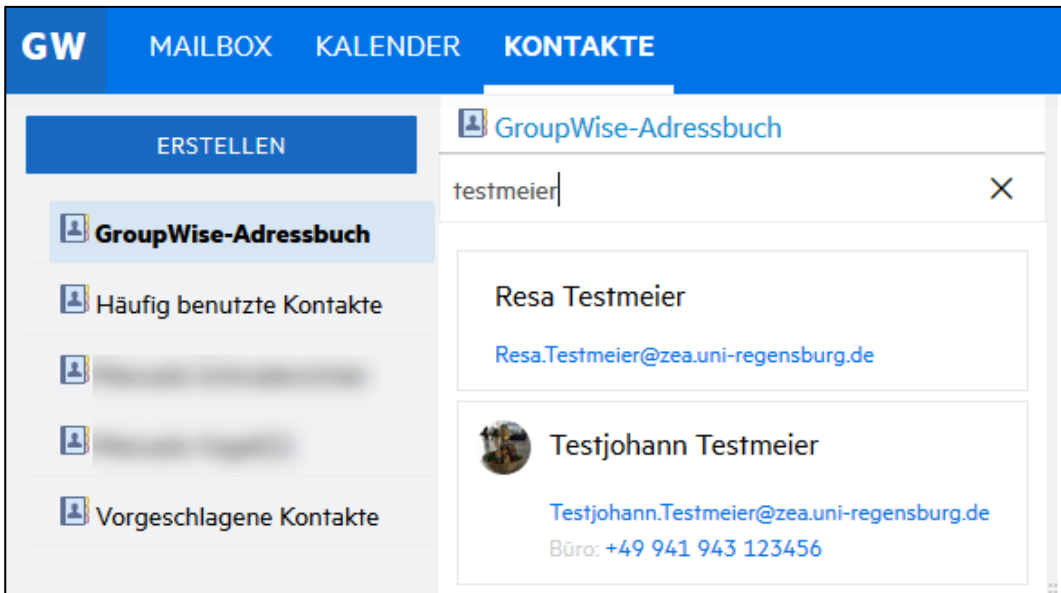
GW MAILBOX KALENDER KONTAKTE

ERSTELLEN

GroupWise-Adressbuch

Häufig benutzte Kontakte

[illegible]

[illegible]

Vorgeschlagene Kontakte

GroupWise-Adressbuch

testmeier

×

Resa Testmeier

Resa.Testmeier@zea.uni-regensburg.de

Testjohann Testmeier

Testjohann.Testmeier@zea.uni-regensburg.de

Büro: +49 941 943 123456